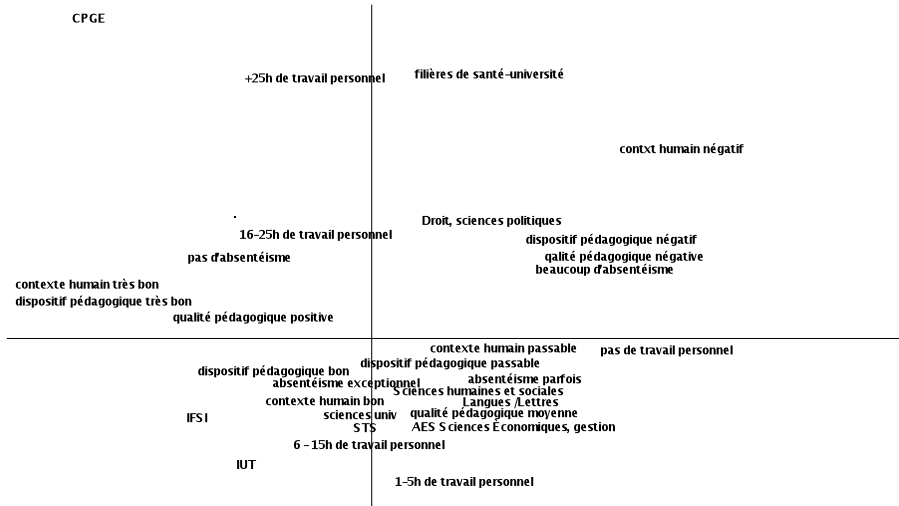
CPGE

+25h de travail personnel
filières de santé-université

contxt humain négatif

Droit, sciences politiques
16-25h de travail personnel
dispositif pédagogique négatif
pas d'absentéisme
qalité pédagogique négative
beaucoup d'absentéisme
contexte humain très bon
dispositif pédagogique très bon
qualité pédagogique positive

contexte humain passable
pas de travail personnel
dispositif pédagogique passable
dispositif pédagogique bon
absentéisme exceptionnel
absentéisme parfois
Sciences humaines et sociales
contexte humain bon
Langues /Lettres
IFSI
sciences univ
qualité pédagogique moyenne
STS
AES Sciences Économiques, gestion
6 -15h de travail personnel
IUT
1-5h de travail personnel